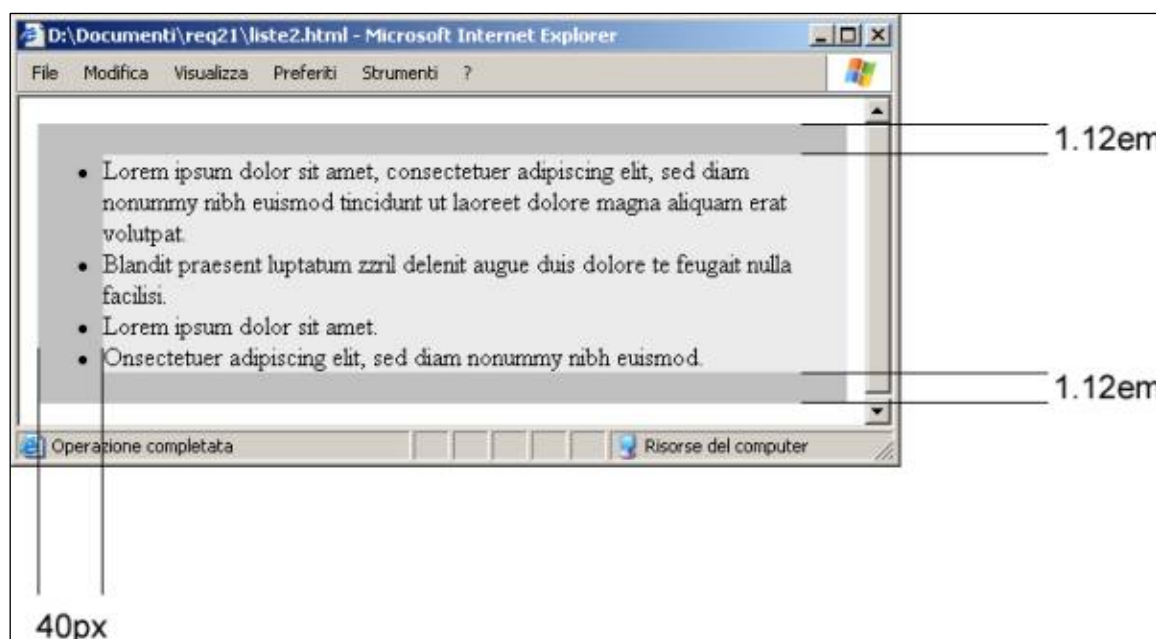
D:\Documenti\req21\liste2.html - Microsoft Internet Explorer

File Modifica Visualizza Preferiti Strumenti ?

- Lorem ipsum dolor sit amet, consectetuer adipiscing elit, sed diam nonummy nibh euismod tincidunt ut laoreet dolore magna aliquam erat volutpat.
- Blandit praesent luptatum zzril delenit augue duis dolore te feugait nulla facilisi.
- Lorem ipsum dolor sit amet.
- Onsectetuer adipiscing elit, sed diam nonummy nibh euismod.

1.12em

1.12em

Operazione completata

Risorse del computer

40px